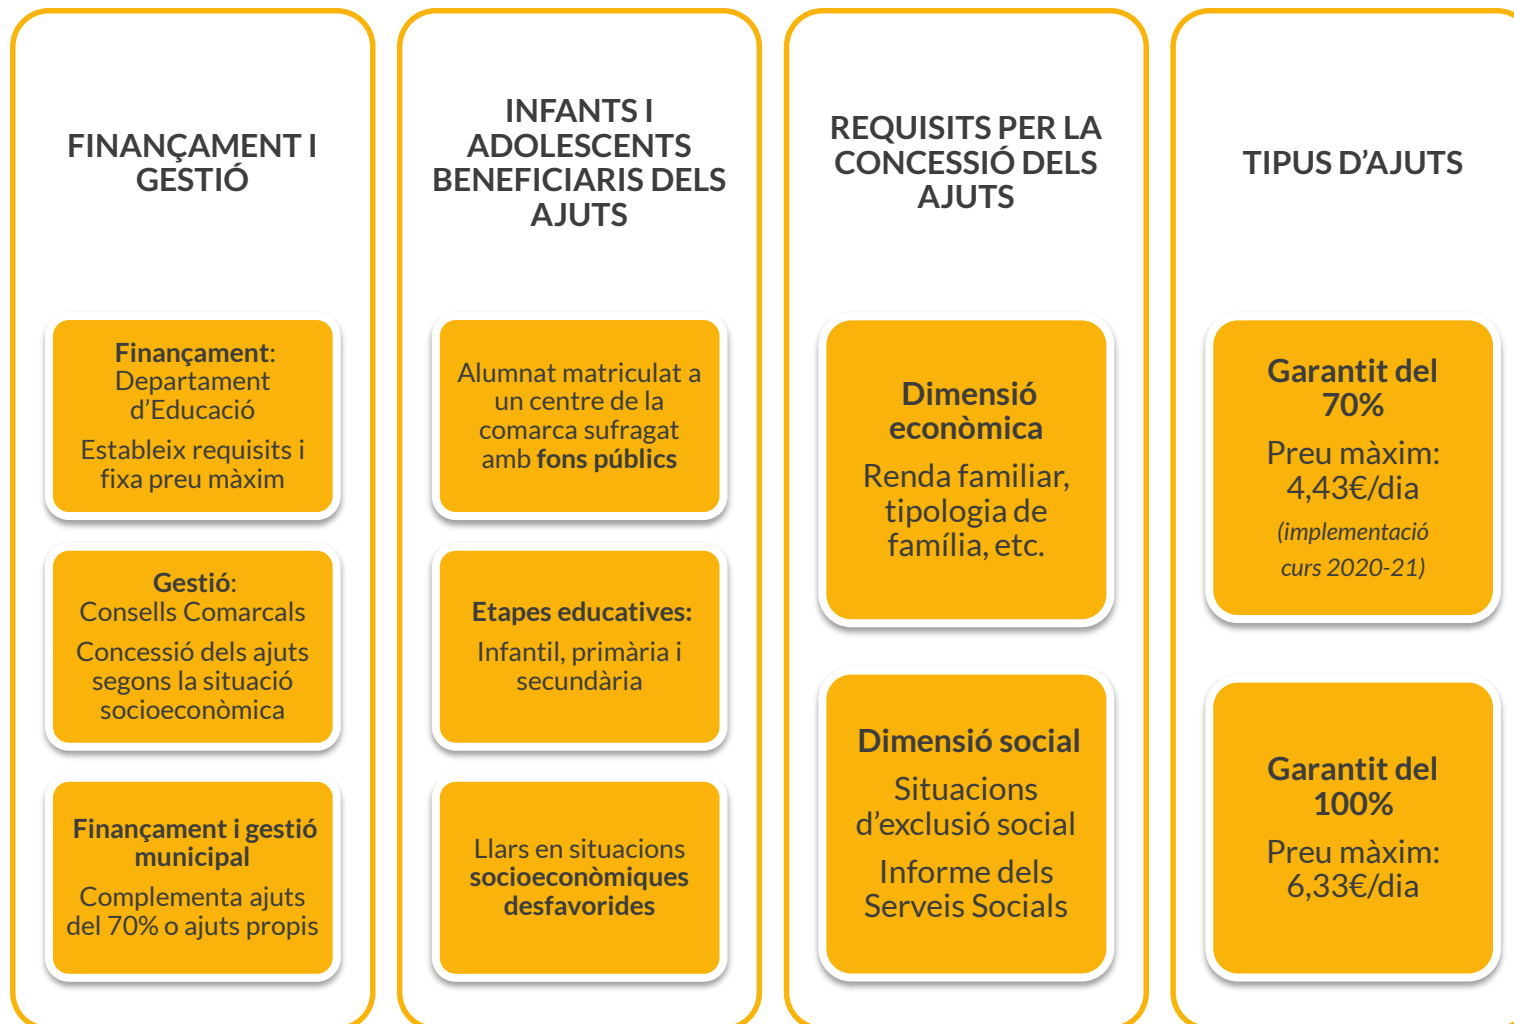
FINANÇAMENT I GESTIÓ

Finançament: Departament d'Educació

Estableix requisits i fixa preu màxim

Gestió: Consells Comarcals

Concessió dels ajuts segons la situació socioeconòmica

Finançament i gestió municipal

Complementa ajuts del 70% o ajuts propis

INFANTS I ADOLESCENTS BENEFICIARIS DELS AJUTS

Alumnat matriculat a un centre de la comarca sufragat amb fons públics

Etapes educatives:

Infantil, primària i secundària

Llars en situacions socioeconòmiques desfavorides

REQUISITS PER LA CONCESSIÓ DELS AJUTS

Dimensió econòmica

Renda familiar, tipologia de família, etc.

Dimensió social

Situacions d'exclusió social

Informe dels Serveis Socials

TIPUS D'AJUTS

Garantit del 70%

Preu màxim: 4,43€/dia

(implementació curs 2020-21)

Garantit del 100%

Preu màxim: 6,33€/dia